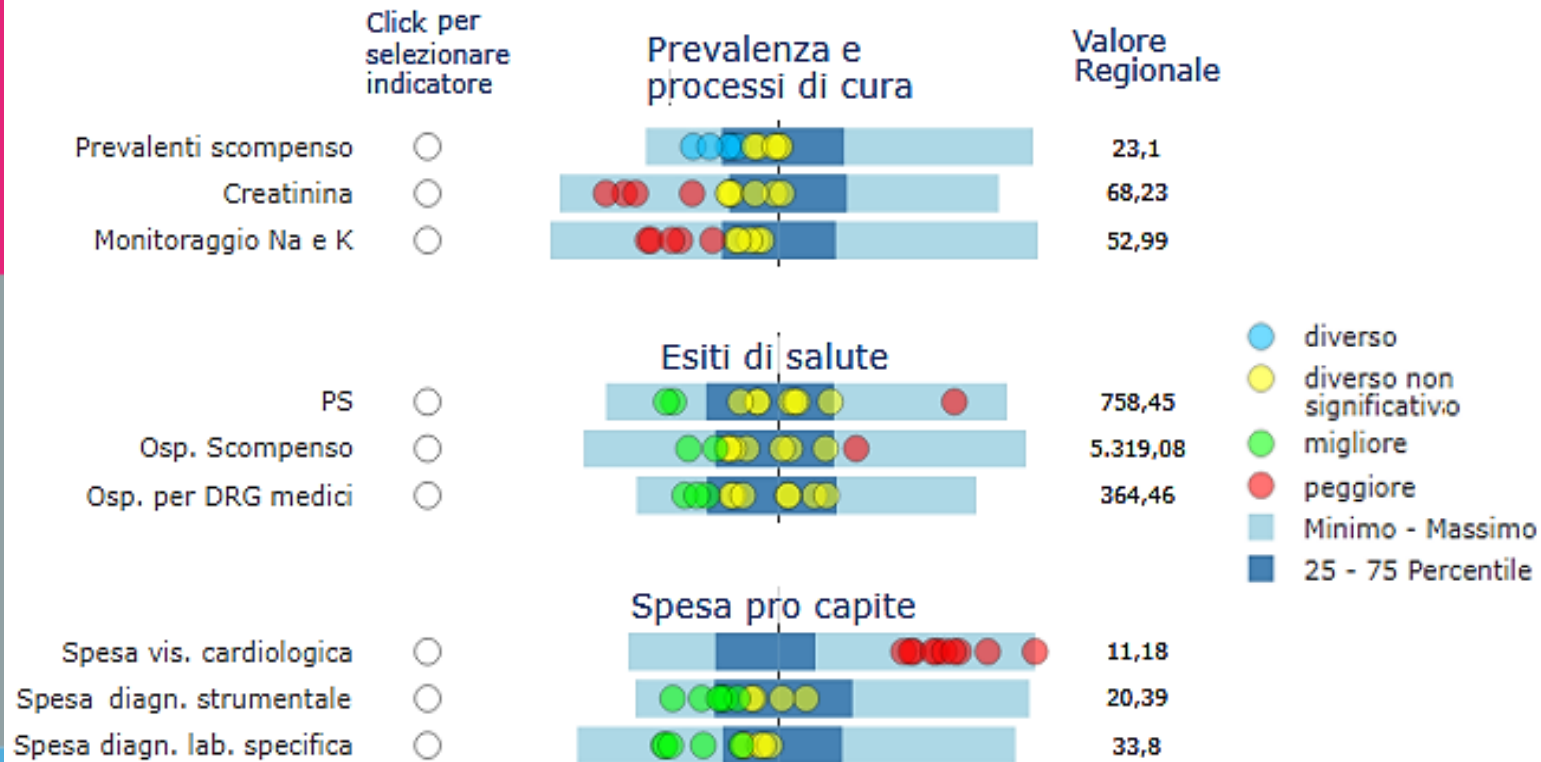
Click per selezionare indicatore

Prevalenza e processi di cura

Valore Regionale

| | | |
|---|---|---|
| Prevalenti scompenso | ○ | 23,1 |
| Creatinina | ○ | 68,23 |
| Monitoraggio Na e K | ○ | 52,99 |

Esiti di salute

| | | |
|---|---|---|
| PS | ○ | 758,45 |
| Osp. Scompenso | ○ | 5.319,08 |
| Osp. per DRG medici | ○ | 364,46 |

Spesa pro capite

| | | |
|---|---|---|
| Spesa vis. cardiologica | ○ | 11,18 |
| Spesa diagn. strumentale | ○ | 20,39 |
| Spesa diagn. lab. specifica | ○ | 33,8 |

diverso
diverso non significativo
migliore
peggiore
Minimo - Massimo
25 - 75 Percentile